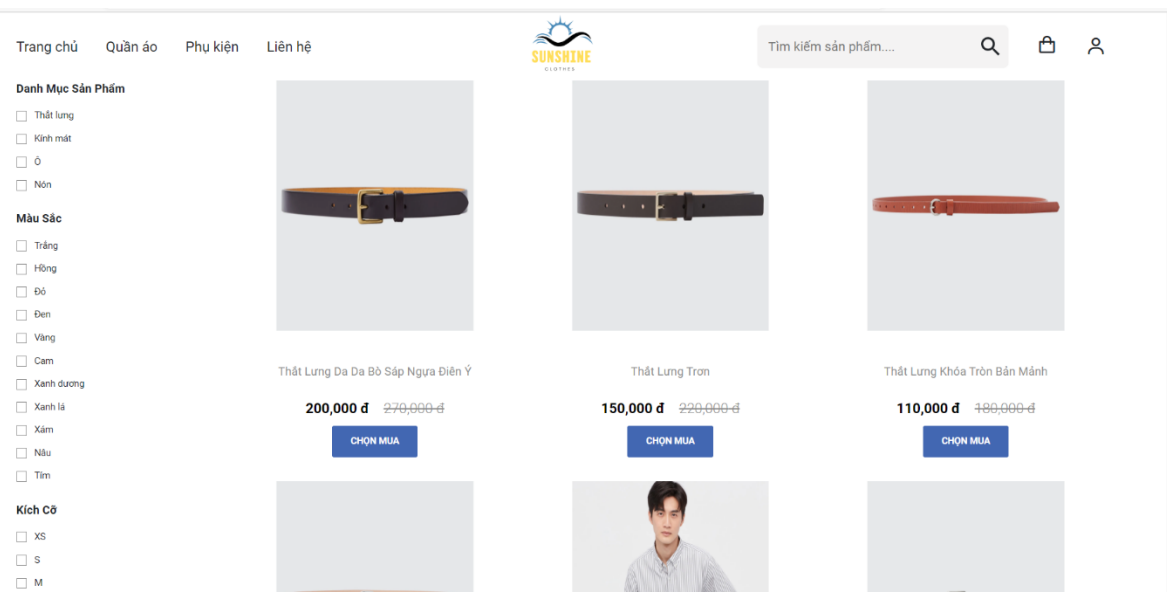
Trang chủ Quần áo Phụ kiện Liên hệ

SUNSHINE
CLOTHES

Tìm kiếm sản phẩm....

Danh Mục Sản Phẩm
Thắt lưng
Kính mát
Ô
Nón

Màu Sắc
Trắng
Hồng
Đỏ
Đen
Vàng
Cam
Xanh dương
Xanh lá
Xám
Nâu
Tím

Kích Cỡ
XS
S
M

Thắt Lưng Da Da Bò Sáp Ngựa Điên Ý
200,000 đ ~~270,000 đ~~
CHỌN MUA

Thắt Lưng Trơn
150,000 đ ~~220,000 đ~~
CHỌN MUA

Thắt Lưng Khóa Tròn Bản Mảnh
110,000 đ ~~180,000 đ~~
CHỌN MUA